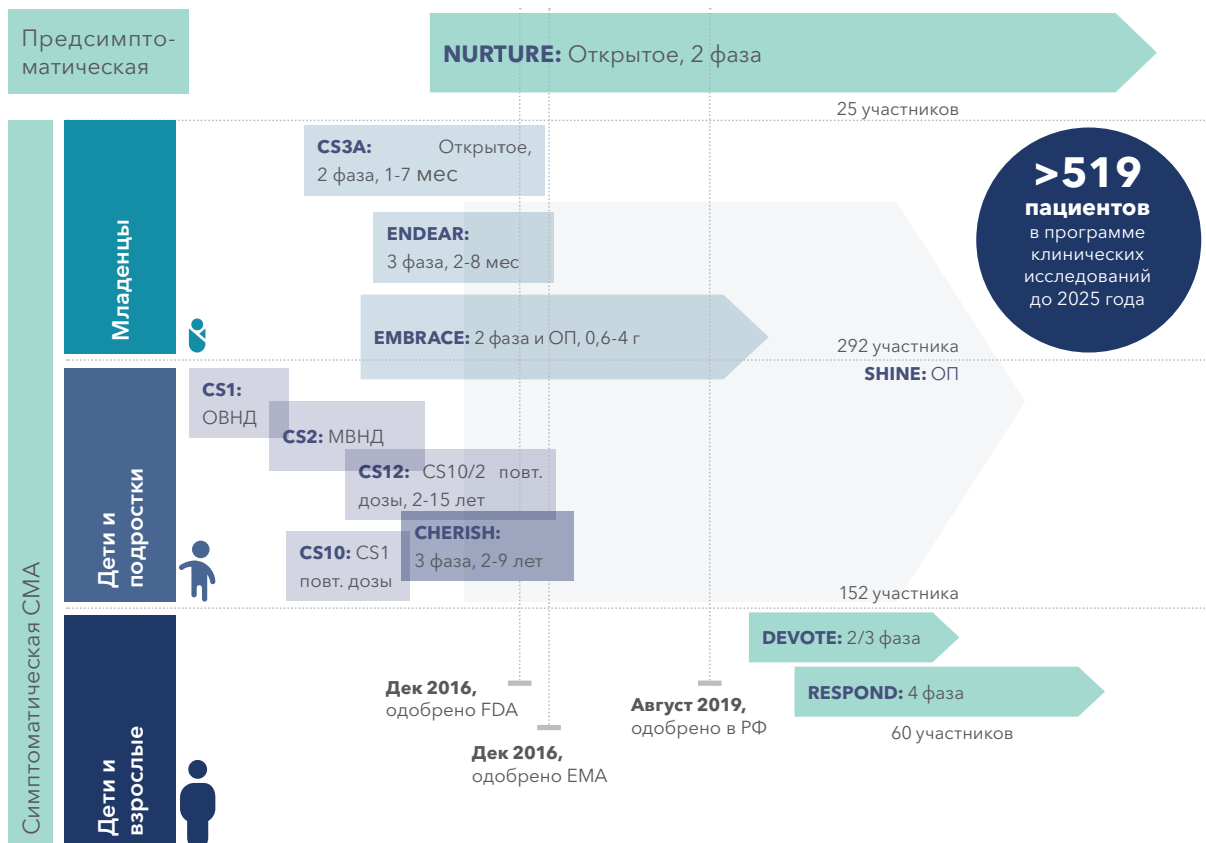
Предсимптоматическая

NURTURE: Открытое, 2 фаза

25 участников

Симптоматическая СМА

Младенцы

CS3A: Открытое, 2 фаза, 1-7 мес

ENDEAR: 3 фаза, 2-8 мес

EMBRACE: 2 фаза и ОП, 0,6-4 г

292 участника

SHINE: ОП

>519 пациентов в программе клинических исследований до 2025 года

Дети и подростки

CS1: ОВНД

CS2: МВНД

CS12: CS10/2 повт. дозы, 2-15 лет

CHERISH: 3 фаза, 2-9 лет

CS10: CS1 повт. дозы

152 участника

Дети и взрослые

DEVOTE: 2/3 фаза

RESPOND: 4 фаза

60 участников

Дек 2016, одобрено FDA

Дек 2016, одобрено EMA

Август 2019, одобрено в РФ